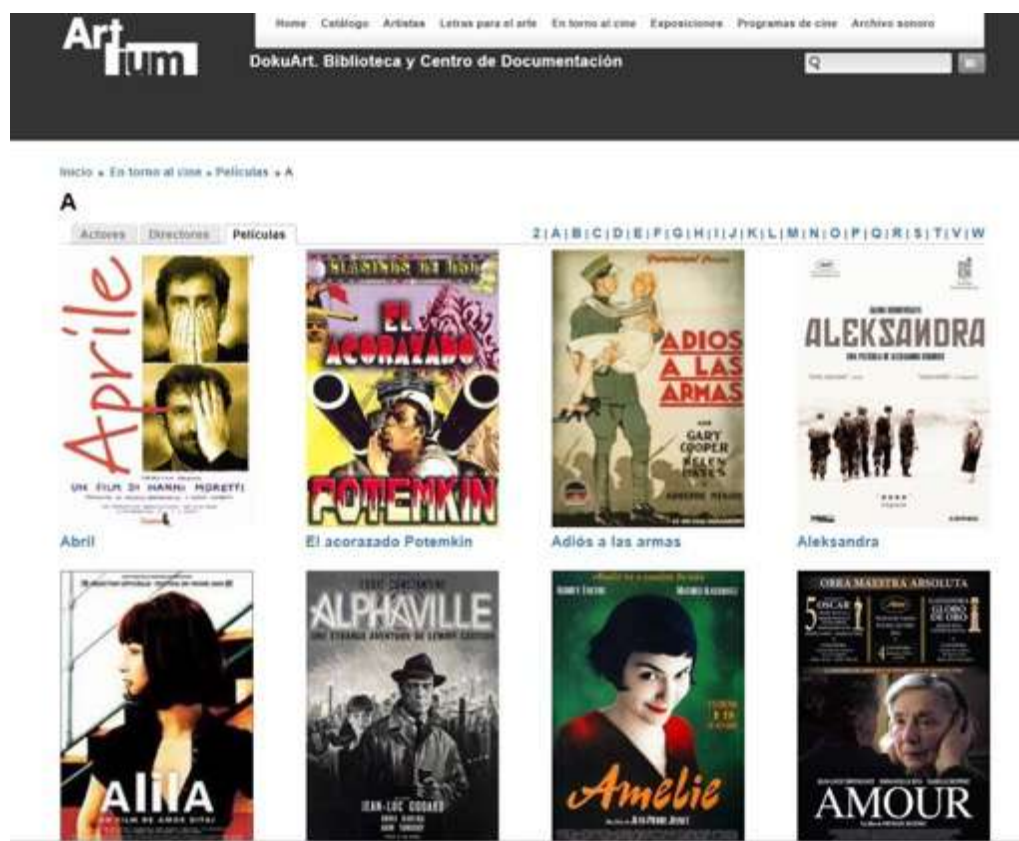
Artium

Home Catálogo Artistas Letras para el arte En torno al cine Exposiciones Programas de cine Archivo sonoro

DokuArt. Biblioteca y Centro de Documentación

Inicio » En torno al cine » Películas » A

A

Actores Directores Películas

2 | A | B | C | D | E | F | G | H | I | J | K | L | M | N | O | P | Q | R | S | T | V | W

Aprile
UN FILM DI NANNI MORETTI

EL ACORAZADO POTEMKIN

ADIOS A LAS ARMAS
GARY COOPER

ALEKSANDRA

Abril

El acorazado Potemkin

Adiós a las armas

Aleksandra

ALILA
UN FILM DE AMOS GITAI

ALPHAVILLE
JEAN-LUC GODARD

Amelie

OBRA MAESTRA ABSOLUTA
5 OSCAR
GLOBO DE ORO
AMOUR